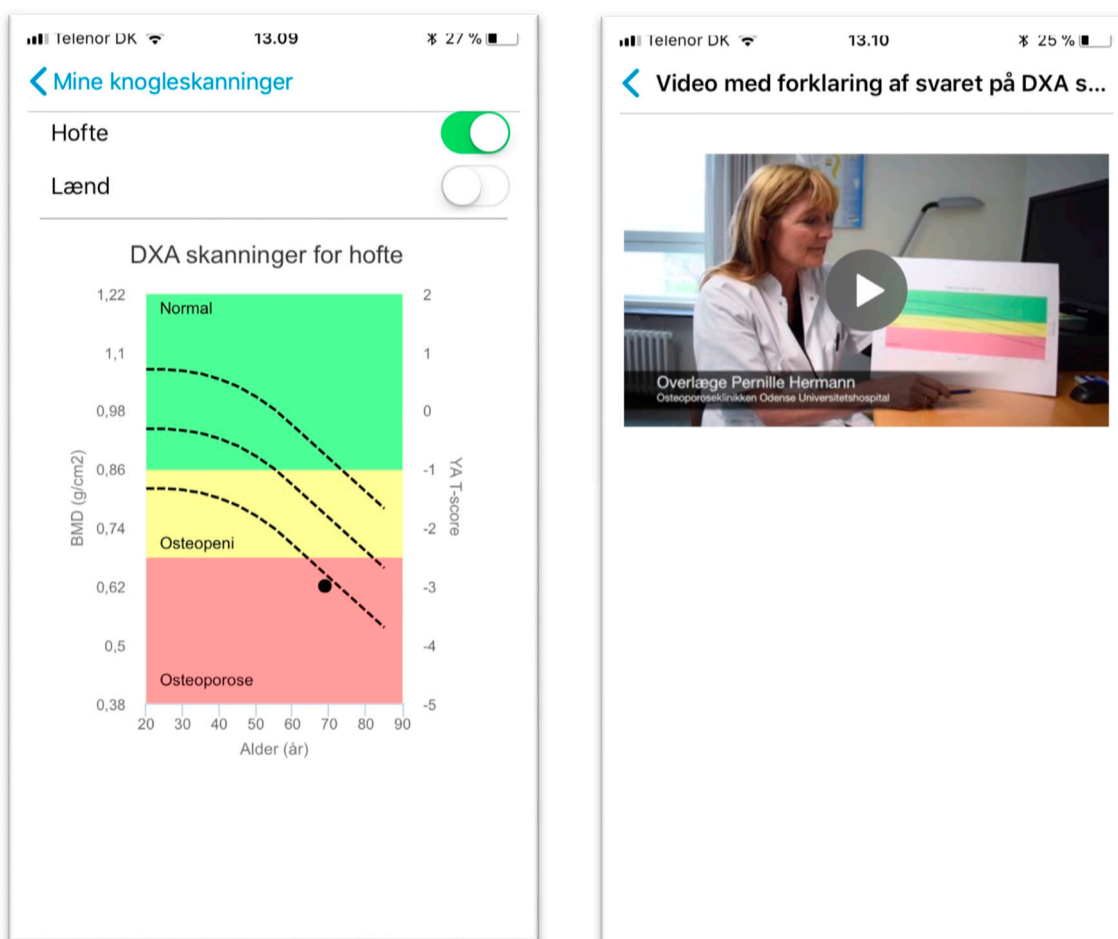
Telenor DK 13.09 27 %

< Mine knogleskanninger

Hofte

Lænd

DXA skanninger for hofte

BMD (g/cm2)

1,22
1,1
0,98
0,86
0,74
0,62
0,5
0,38

Normal

Osteopeni

Osteoporose

YA T-score

2
1
0
-1
-2
-3
-4
-5

20 30 40 50 60 70 80 90

Alder (år)

Telenor DK 13.10 25 %

< Video med forklaring af svaret på DXA s...

Overlæge Pernille Hermann
Osteoporoseklinikken Odense Universitetshospital